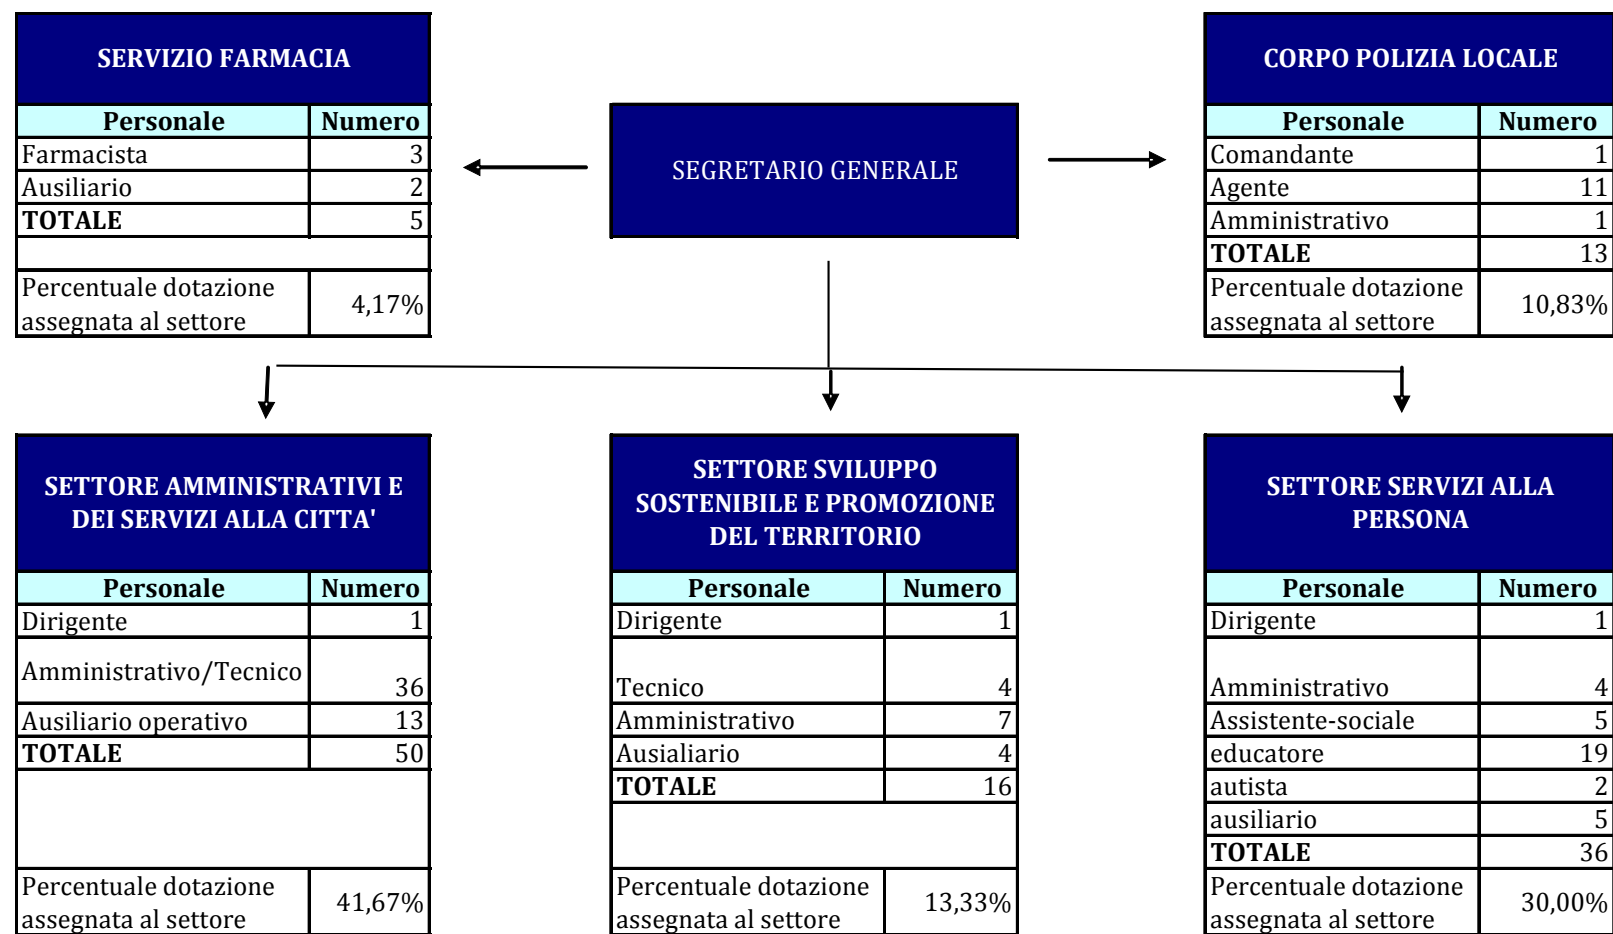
SERVIZIO FARMACIA

| Personale | Numero |
|---|---|
| Farmacista | 3 |
| Ausiliario | 2 |
| **TOTALE** | 5 |
| | |
| Percentuale dotazione assegnata al settore | 4,17% |

SEGRETARIO GENERALE

CORPO POLIZIA LOCALE

| Personale | Numero |
|---|---|
| Comandante | 1 |
| Agente | 11 |
| Amministrativo | 1 |
| **TOTALE** | 13 |
| Percentuale dotazione assegnata al settore | 10,83% |

SETTORE AMMINISTRATIVI E DEI SERVIZI ALLA CITTA'

| Personale | Numero |
|---|---|
| Dirigente | 1 |
| Amministrativo/Tecnico | 36 |
| Ausiliario operativo | 13 |
| **TOTALE** | 50 |
| | |
| Percentuale dotazione assegnata al settore | 41,67% |

SETTORE SVILUPPO SOSTENIBILE E PROMOZIONE DEL TERRITORIO

| Personale | Numero |
|---|---|
| Dirigente | 1 |
| Tecnico | 4 |
| Amministrativo | 7 |
| Ausialiario | 4 |
| **TOTALE** | 16 |
| | |
| Percentuale dotazione assegnata al settore | 13,33% |

SETTORE SERVIZI ALLA PERSONA

| Personale | Numero |
|---|---|
| Dirigente | 1 |
| Amministrativo | 4 |
| Assistente-sociale | 5 |
| educatore | 19 |
| autista | 2 |
| ausiliario | 5 |
| **TOTALE** | 36 |
| Percentuale dotazione assegnata al settore | 30,00% |